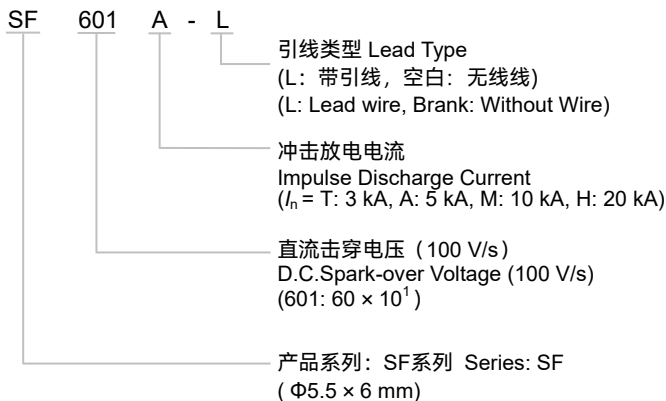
SF 601 A - L

引线类型 Lead Type
(L：带引线，空白：无线线)
(L: Lead wire, Brank: Without Wire)

冲击放电电流
Impulse Discharge Current
($I_n$ = T: 3 kA, A: 5 kA, M: 10 kA, H: 20 kA)

直流击穿电压（100 V/s）
D.C.Spark-over Voltage (100 V/s)
(601: $60 \times 10^1$ )

产品系列：SF系列 Series: SF
( Φ5.5 × 6 mm)